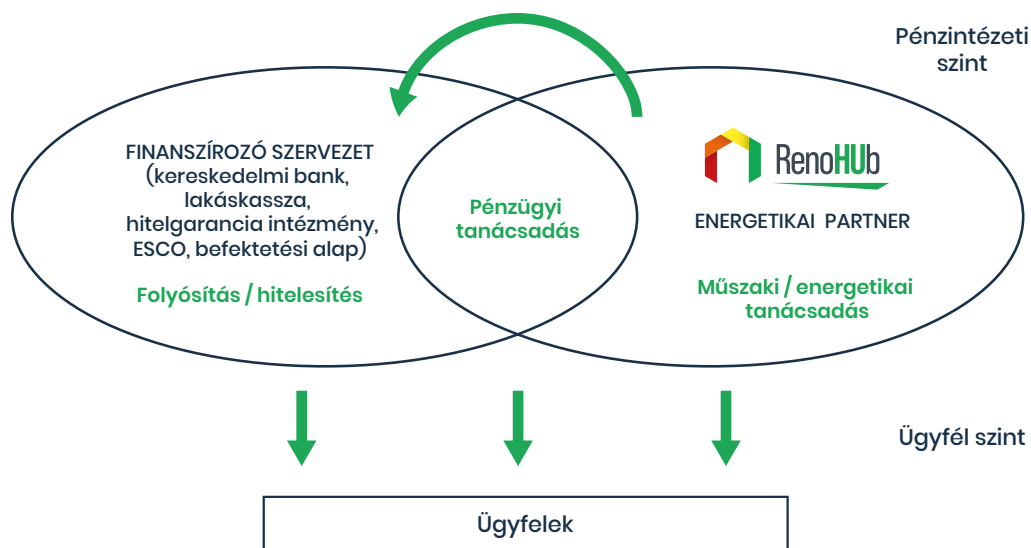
Pénzintézeti szint

FINANSZÍROZÓ SZERVEZET (kereskedelmi bank, lakáskassza, hitelgarancia intézmény, ESCO, befektetési alap)

Folyósítás / hitelesítés

Pénzügyi tanácsadás

RenoHUb

ENERGETIKAI PARTNER

Műszaki / energetikai tanácsadás

Ügyfél szint

Ügyfelek